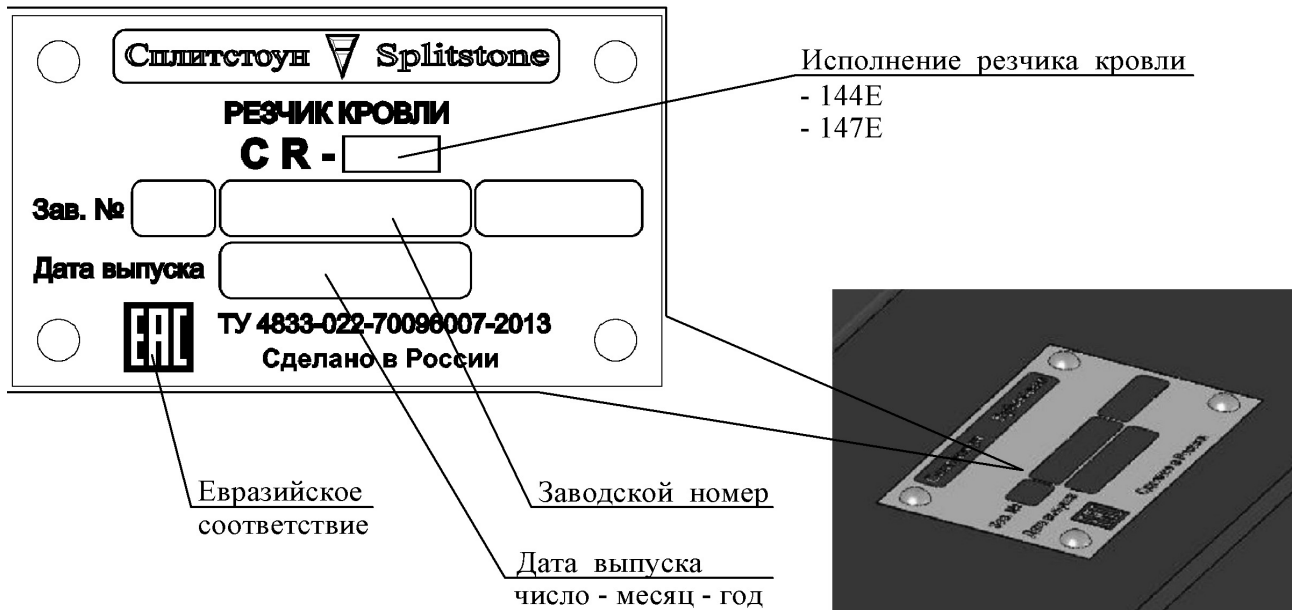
Сплитстоун Splitstone

РЕЗЧИК КРОВЛИ

C R -

Зав. №

Дата выпуска

EAC

ТУ 4833-022-70096007-2013

Сделано в России

Исполнение резчика кровли
- 144E
- 147E

Евразийское соответствие

Заводской номер

Дата выпуска
число - месяц - год